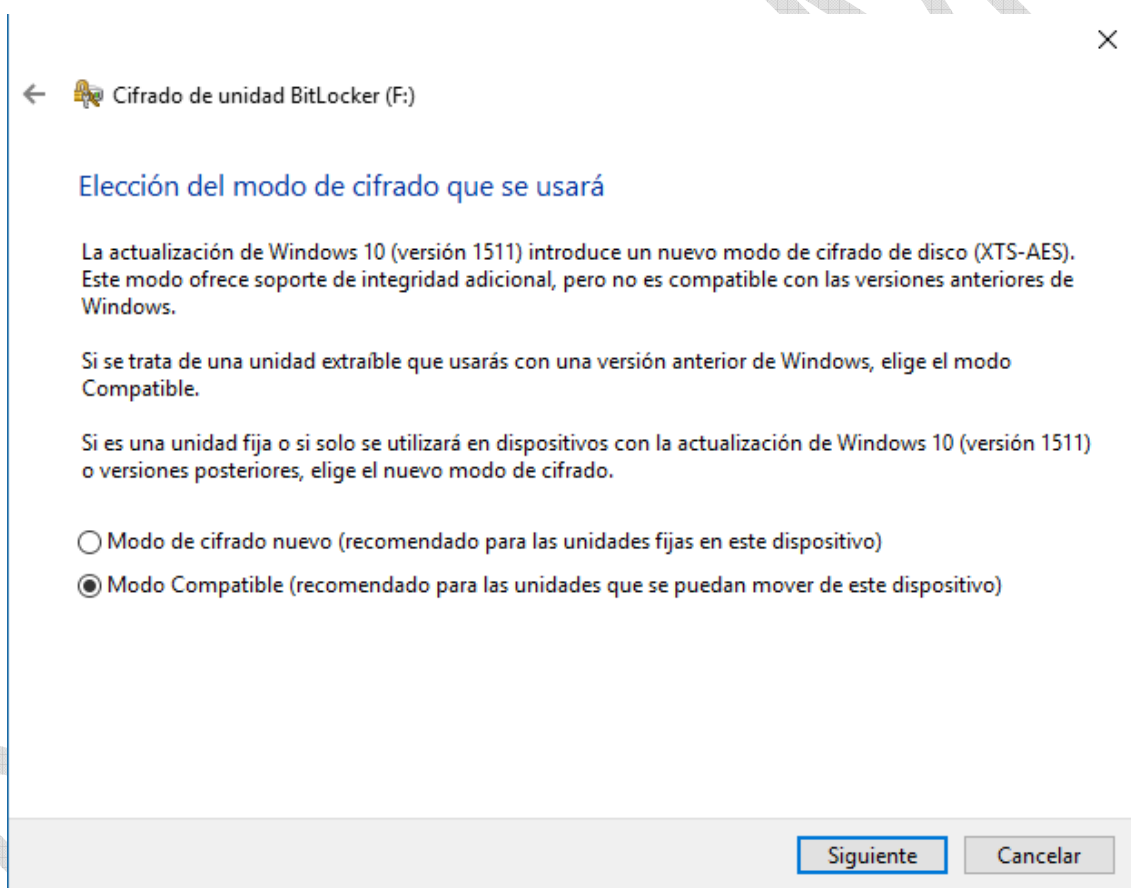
Cifrado de unidad BitLocker (F:)

Elección del modo de cifrado que se usará

La actualización de Windows 10 (versión 1511) introduce un nuevo modo de cifrado de disco (XTS-AES). Este modo ofrece soporte de integridad adicional, pero no es compatible con las versiones anteriores de Windows.

Si se trata de una unidad extraíble que usarás con una versión anterior de Windows, elige el modo Compatible.

Si es una unidad fija o si solo se utilizará en dispositivos con la actualización de Windows 10 (versión 1511) o versiones posteriores, elige el nuevo modo de cifrado.

Modo de cifrado nuevo (recomendado para las unidades fijas en este dispositivo)

Modo Compatible (recomendado para las unidades que se puedan mover de este dispositivo)

Siguiente

Cancelar